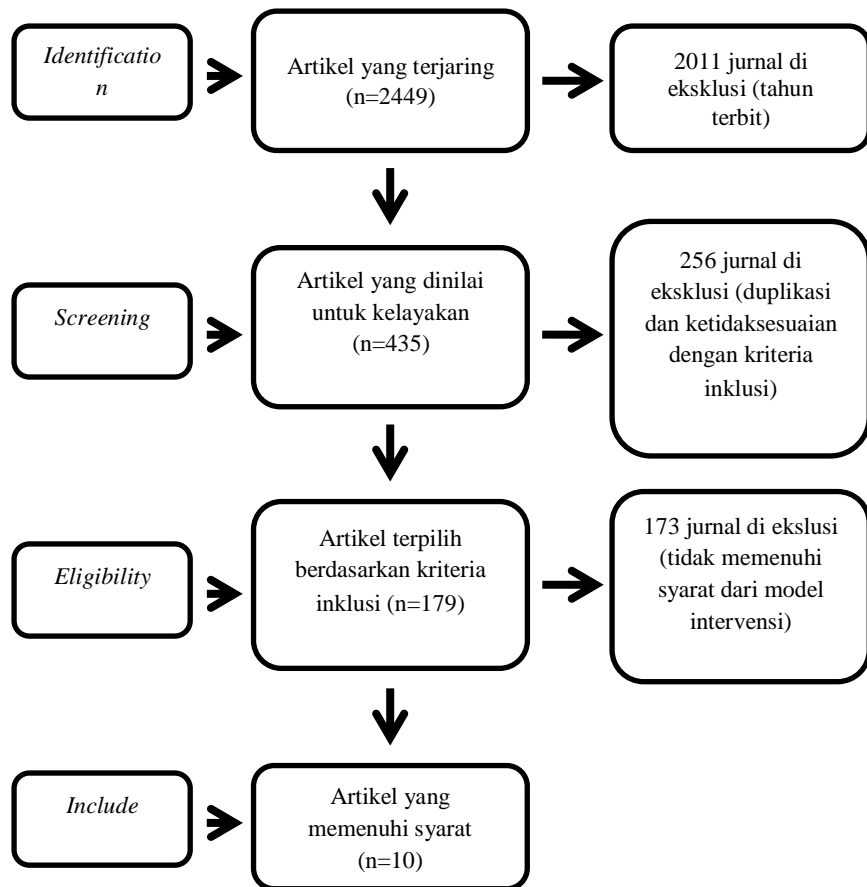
*Identification*

Artikel yang terjaring (n=2449)

2011 jurnal di eksklusi (tahun terbit)

*Screening*

Artikel yang dinilai untuk kelayakan (n=435)

256 jurnal di eksklusi (duplikasi dan ketidaksesuaian dengan kriteria inklusi)

*Eligibility*

Artikel terpilih berdasarkan kriteria inklusi (n=179)

173 jurnal di ekslusi (tidak memenuhi syarat dari model intervensi)

*Include*

Artikel yang memenuhi syarat (n=10)